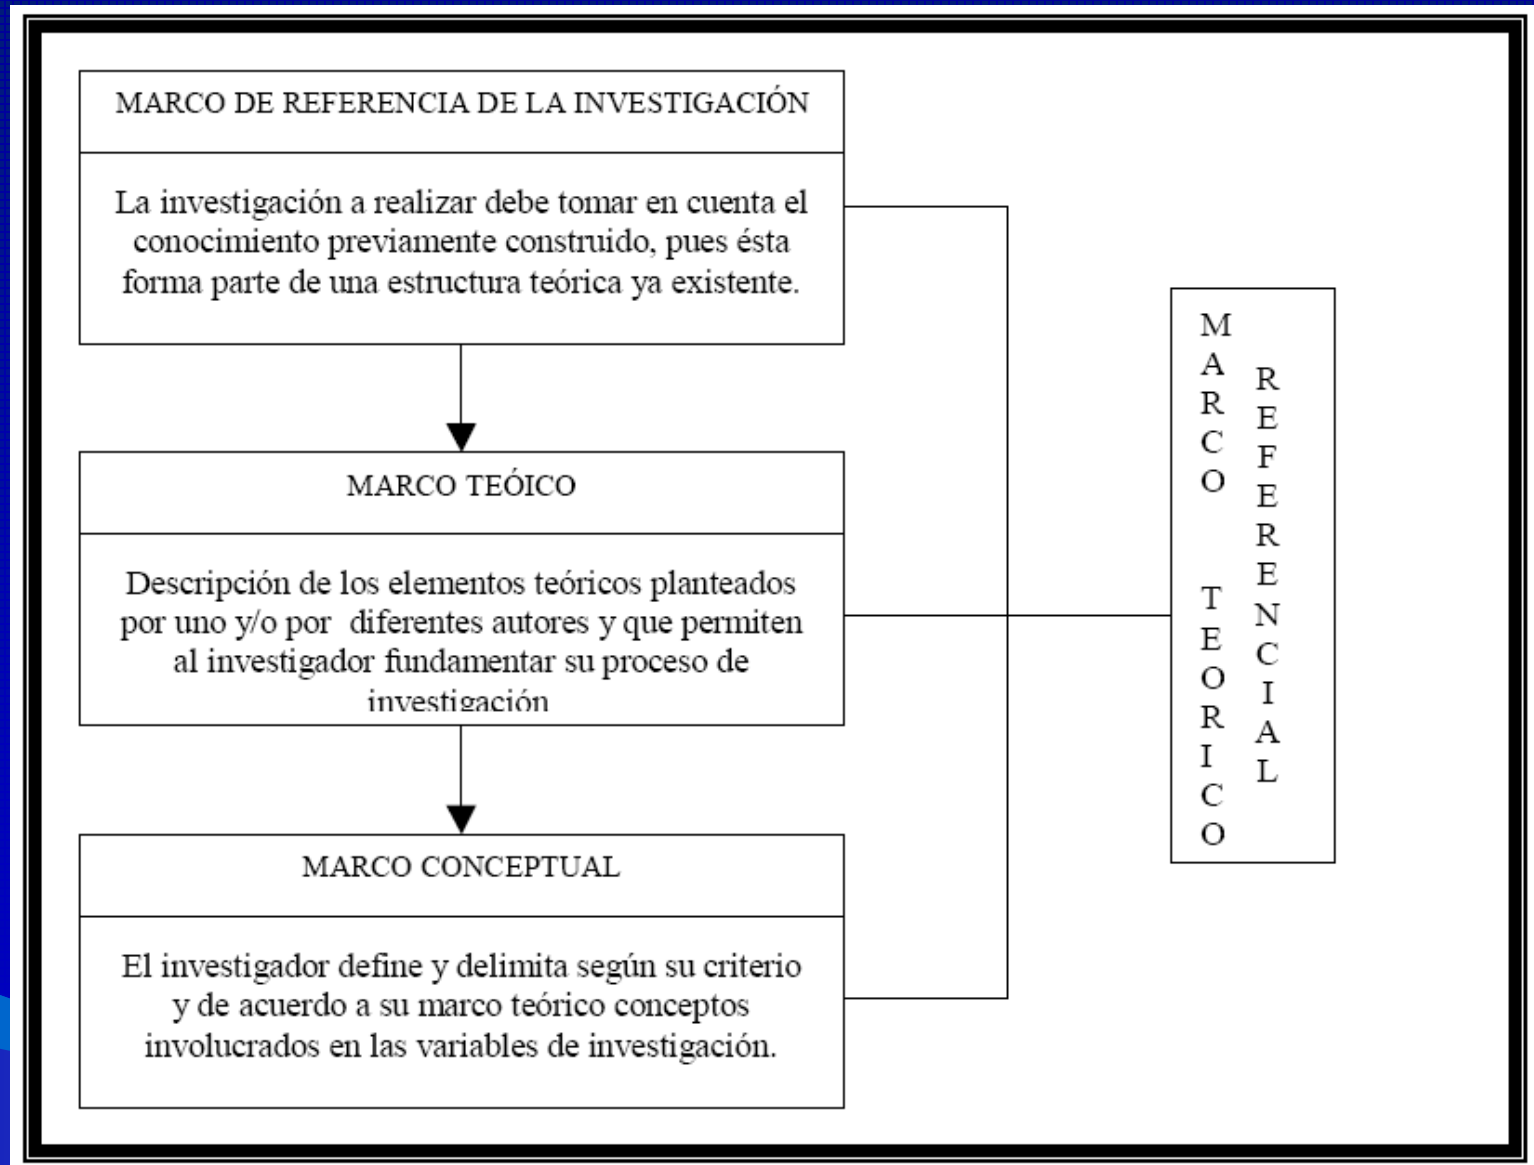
MARCO DE REFERENCIA DE LA INVESTIGACIÓN

La investigación a realizar debe tomar en cuenta el conocimiento previamente construido, pues ésta forma parte de una estructura teórica ya existente.

MARCO TEÓICO

Descripción de los elementos teóricos planteados por uno y/o por diferentes autores y que permiten al investigador fundamentar su proceso de investigación

MARCO CONCEPTUAL

El investigador define y delimita según su criterio y de acuerdo a su marco teórico conceptos involucrados en las variables de investigación.

MARCO TEORICO REFERENCIAL